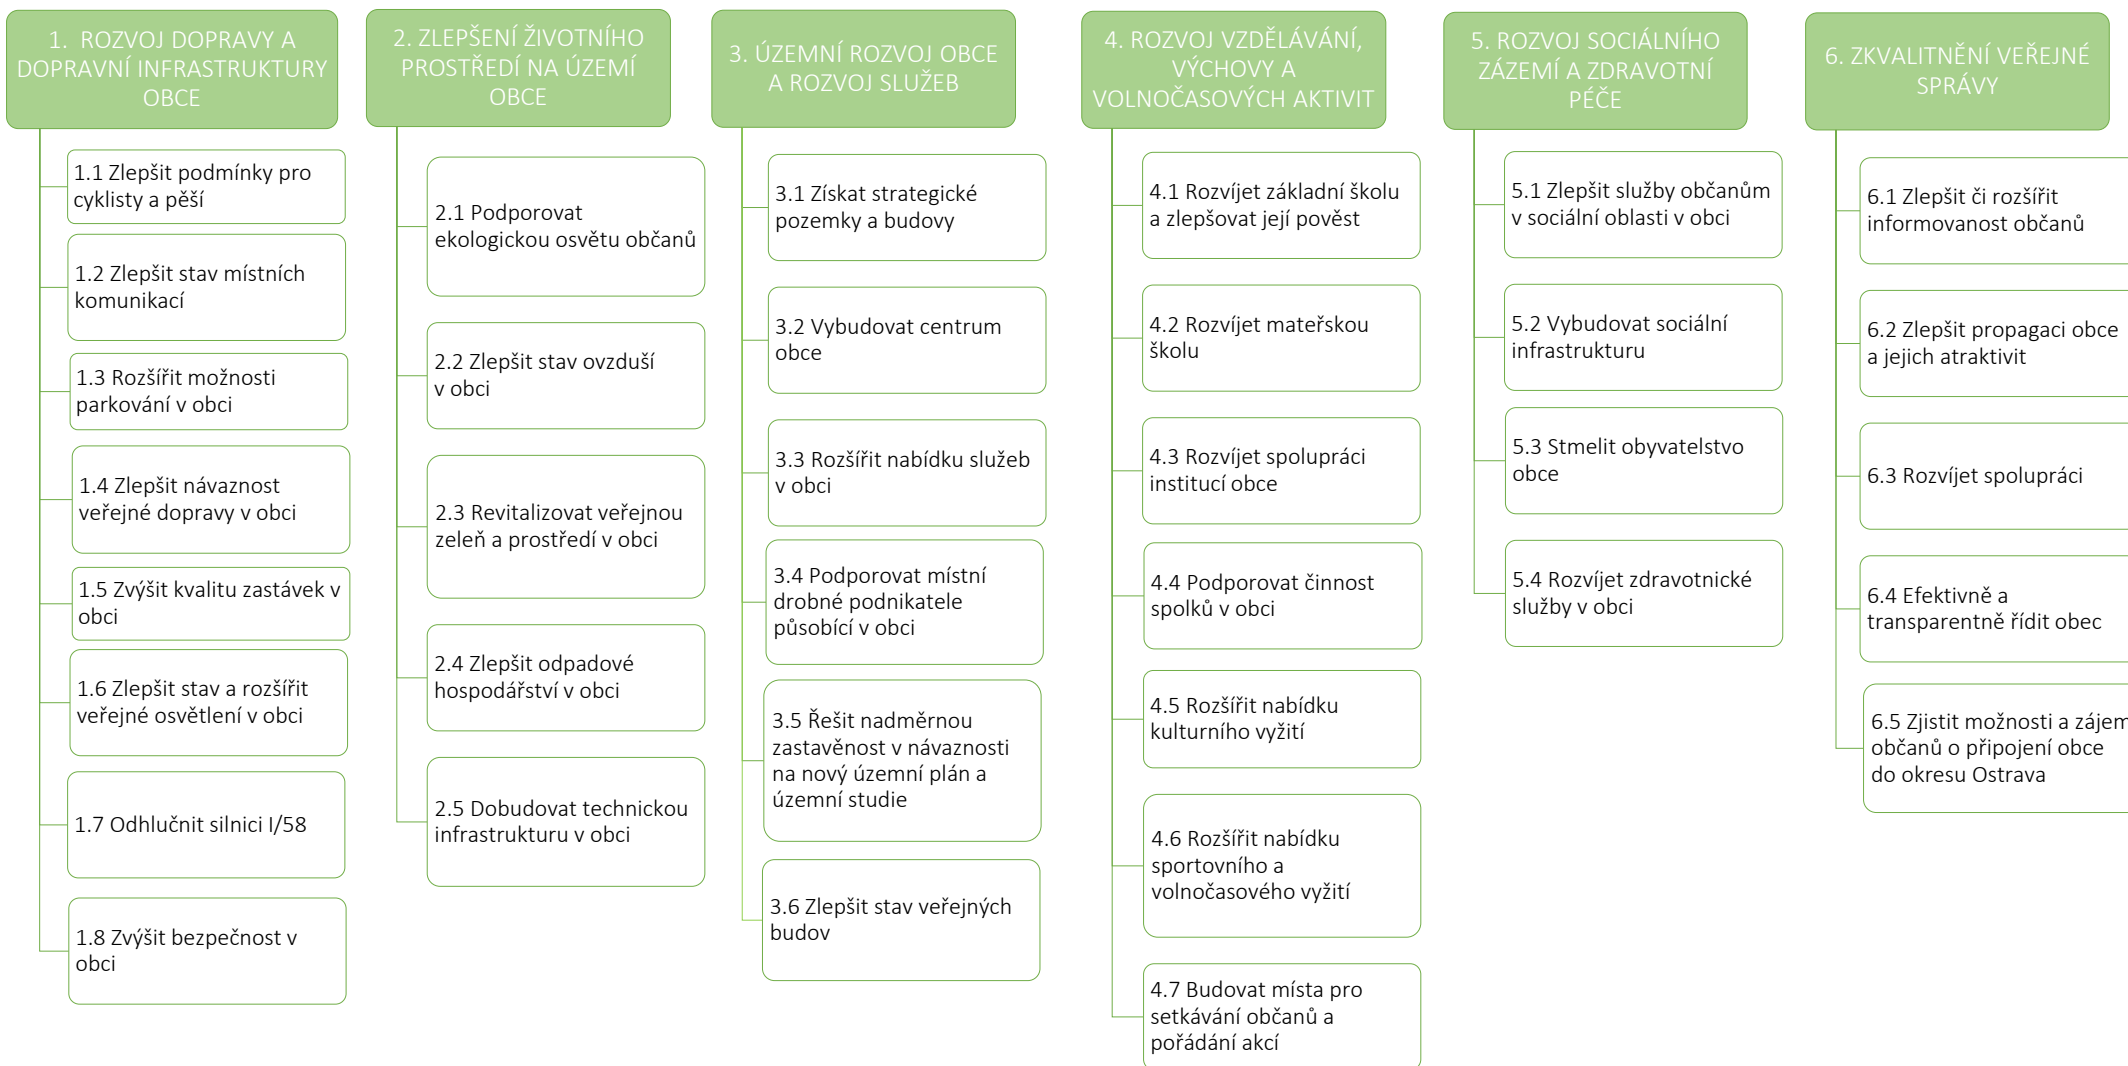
1. ROZVOJ DOPRAVY A DOPRAVNÍ INFRASTRUKTURY OBCE

1.1 Zlepšit podmínky pro cyklisty a pěší

1.2 Zlepšit stav místních komunikací

1.3 Rozšířit možnosti parkování v obci

1.4 Zlepšit návaznost veřejné dopravy v obci

1.5 Zvýšit kvalitu zastávek v obci

1.6 Zlepšit stav a rozšířit veřejné osvětlení v obci

1.7 Odhlučnit silnici I/58

1.8 Zvýšit bezpečnost v obci

2. ZLEPŠENÍ ŽIVOTNÍHO PROSTŘEDÍ NA ÚZEMÍ OBCE

2.1 Podporovat ekologickou osvětu občanů

2.2 Zlepšit stav ovzduší v obci

2.3 Revitalizovat veřejnou zeleň a prostředí v obci

2.4 Zlepšit odpadové hospodářství v obci

2.5 Dobudovat technickou infrastrukturu v obci

3. ÚZEMNÍ ROZVOJ OBCE A ROZVOJ SLUŽEB

3.1 Získat strategické pozemky a budovy

3.2 Vybudovat centrum obce

3.3 Rozšířit nabídku služeb v obci

3.4 Podporovat místní drobné podnikatele působící v obci

3.5 Řešit nadměrnou zastavěnost v návaznosti na nový územní plán a územní studie

3.6 Zlepšit stav veřejných budov

4. ROZVOJ VZDĚLÁVÁNÍ, VÝCHOVY A VOLNOČASOVÝCH AKTIVIT

4.1 Rozvíjet základní školu a zlepšovat její pověst

4.2 Rozvíjet mateřskou školu

4.3 Rozvíjet spolupráci institucí obce

4.4 Podporovat činnost spolků v obci

4.5 Rozšířit nabídku kulturního vyžití

4.6 Rozšířit nabídku sportovního a volnočasového vyžití

4.7 Budovat místa pro setkávání občanů a pořádání akcí

5. ROZVOJ SOCIÁLNÍHO ZÁZEMÍ A ZDRAVOTNÍ PÉČE

5.1 Zlepšit služby občanům v sociální oblasti v obci

5.2 Vybudovat sociální infrastrukturu

5.3 Stmelit obyvatelstvo obce

5.4 Rozvíjet zdravotnické služby v obci

6. ZKVALITNĚNÍ VEŘEJNÉ SPRÁVY

6.1 Zlepšit či rozšířit informovanost občanů

6.2 Zlepšit propagaci obce a jejich atraktivit

6.3 Rozvíjet spolupráci

6.4 Efektivně a transparentně řídit obec

6.5 Zjistit možnosti a zájem občanů o připojení obce do okresu Ostrava